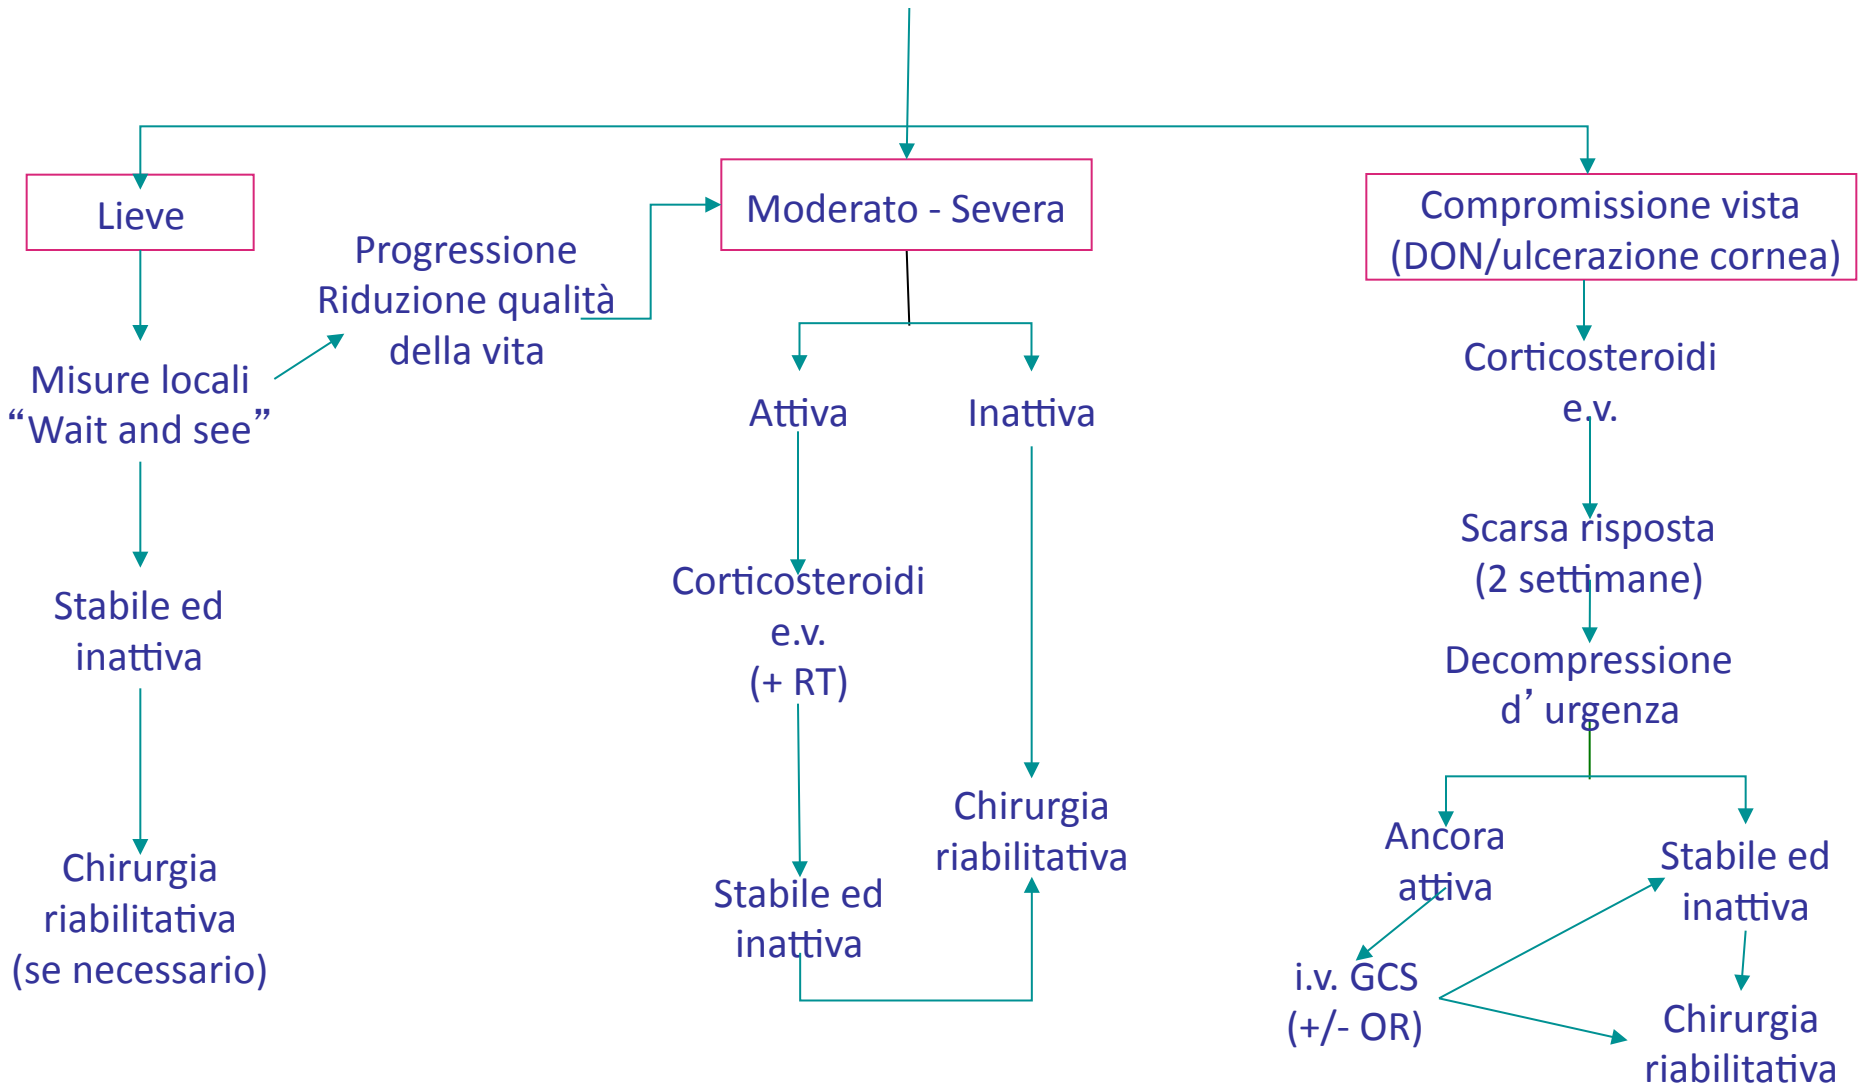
Lieve

Moderato - Severa

Compromissione vista (DON/ulcerazione cornea)

Misure locali “Wait and see”

Progressione Riduzione qualità della vita

Stabile ed inattiva

Chirurgia riabilitativa (se necessario)

Attiva

Inattiva

Corticosteroidi e.v. (+ RT)

Stabile ed inattiva

Chirurgia riabilitativa

Corticosteroidi e.v.

Scarsa risposta (2 settimane)

Decompressione d’urgenza

Ancora attiva

Stabile ed inattiva

i.v. GCS (+/- OR)

Chirurgia riabilitativa